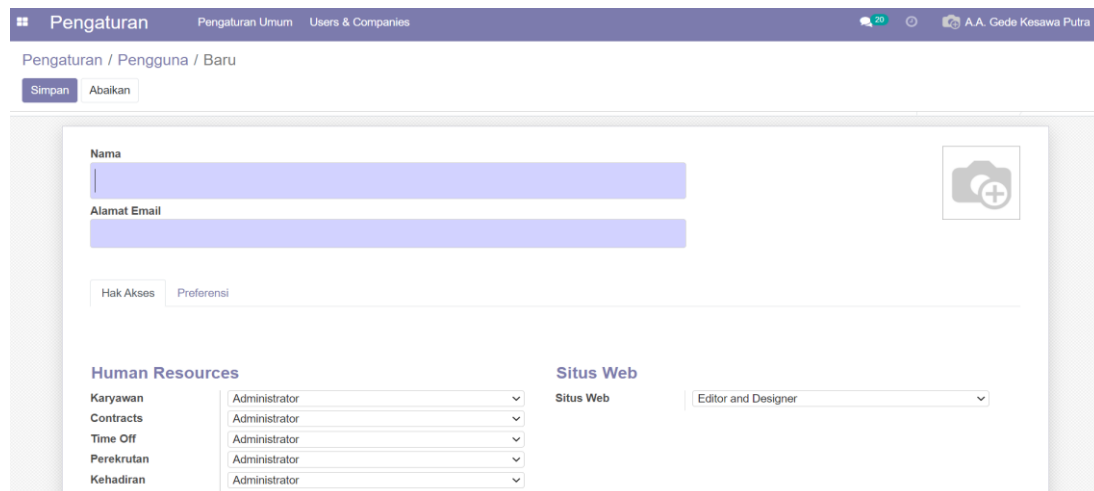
Pengaturan Pengaturan Umum Users & Companies 20 A.A. Gede Kesawa Putra

Pengaturan / Pengguna / Baru

Simpan Abaikan

Nama

Alamat Email

Hak Akses Preferensi

Human Resources

Karyawan Administrator

Contracts Administrator

Time Off Administrator

Perekrutan Administrator

Kehadiran Administrator

Situs Web

Situs Web Editor and Designer